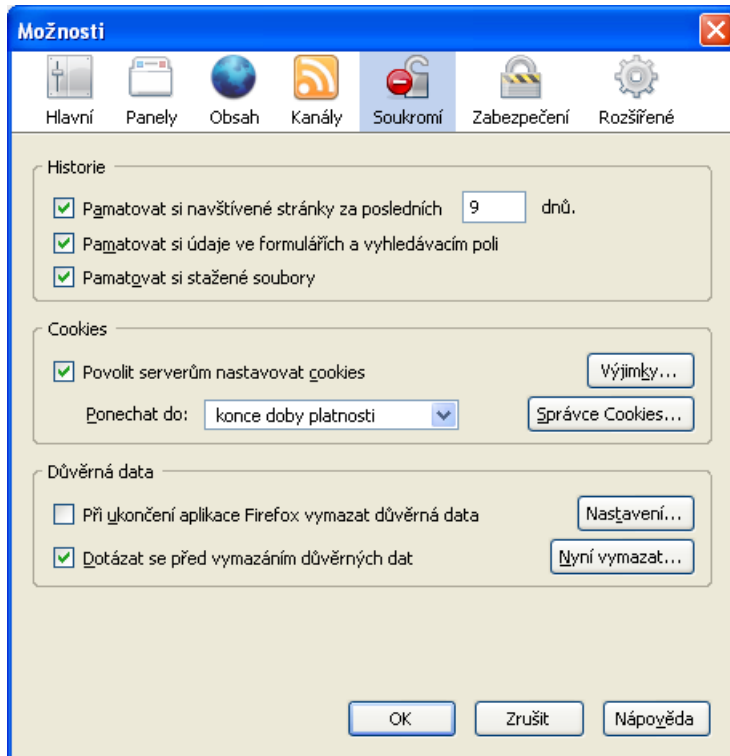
Možnosti

Hlavní Panely Obsah Kanály Soukromí Zabezpečení Rozšířené

Historie

Pamatovat si navštívené stránky za posledních 9 dnů.

Pamatovat si údaje ve formulářích a vyhledávacím poli

Pamatovat si stažené soubory

Cookies

Povolit serverům nastavovat cookies

Výjimky...

Ponechat do: konce doby platnosti

Správce Cookies...

Důvěrná data

Při ukončení aplikace Firefox vymazat důvěrná data

Nastavení...

Dotázat se před vymazáním důvěrných dat

Nyní vymazat...

OK Zrušit Nápověda